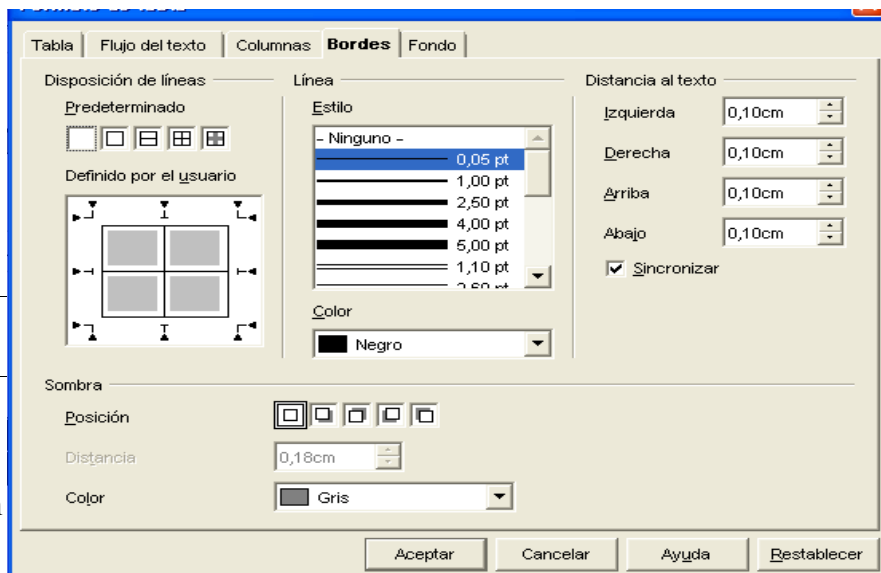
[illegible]

Tabla | Flujo del texto | Columnas | Bordes | Fondo

Disposición de líneas

Predeterminado

Definido por el usuario

Línea

Estilo

- Ninguno -
0,05 pt
1,00 pt
2,50 pt
4,00 pt
5,00 pt
1,10 pt
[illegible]

Color

Negro

Distancia al texto

Izquierda 0,10cm

Derecha 0,10cm

Arriba 0,10cm

Abajo 0,10cm

Sincronizar

Sombra

Posición

Distancia 0,18cm

Color Gris

Aceptar | Cancelar | Ayuda | Restablecer